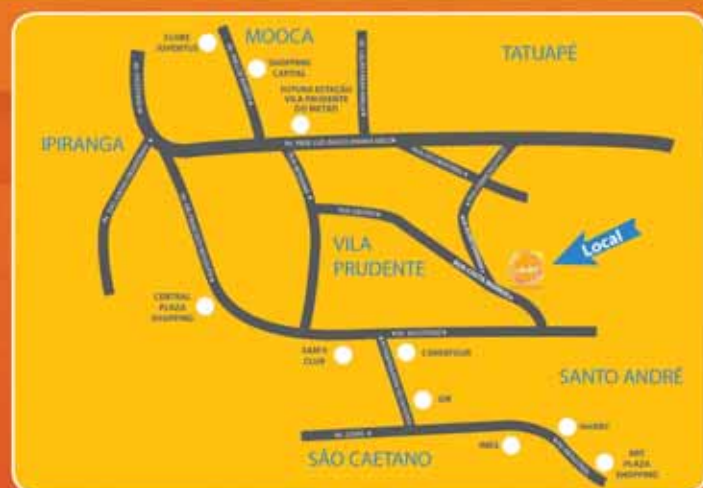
CLUBE JUVENTUS

MOOCA

SHOPPING CAPITAL

TATUAPÉ

FUTURA ESTAÇÃO VILA PRUDENTE DO METRÔ

IPIRANGA

AV. PROF. LUIZ IGNÁCIO ANHAIA MELLO

VILA PRUDENTE

Local

CENTRAL PLAZA SHOPPING

RUA CAPITÃO PACHECO CHAVES

SANTA CLUB

CARREFOUR

SANTO ANDRÉ

SÃO CAETANO

MAKRO

PÃES

ABC PLAZA SHOPPING

AV. GOIÁS

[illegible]